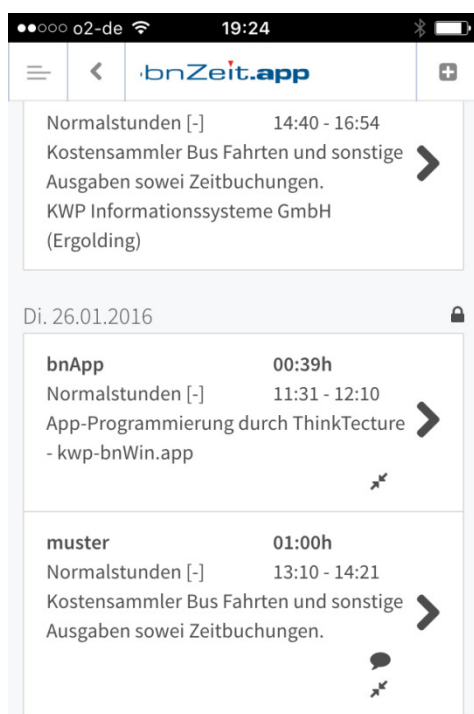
●●○○○ o2-de 19:24

bnZeit.app

Normalstunden [-] 14:40 - 16:54
Kostensammler Bus Fahrten und sonstige Ausgaben sowei Zeitbuchungen.
KWP Informationssysteme GmbH (Ergolding)

Di. 26.01.2016

bnApp 00:39h
Normalstunden [-] 11:31 - 12:10
App-Programmierung durch ThinkTecture - kwp-bnWin.app

muster 01:00h
Normalstunden [-] 13:10 - 14:21
Kostensammler Bus Fahrten und sonstige Ausgaben sowei Zeitbuchungen.